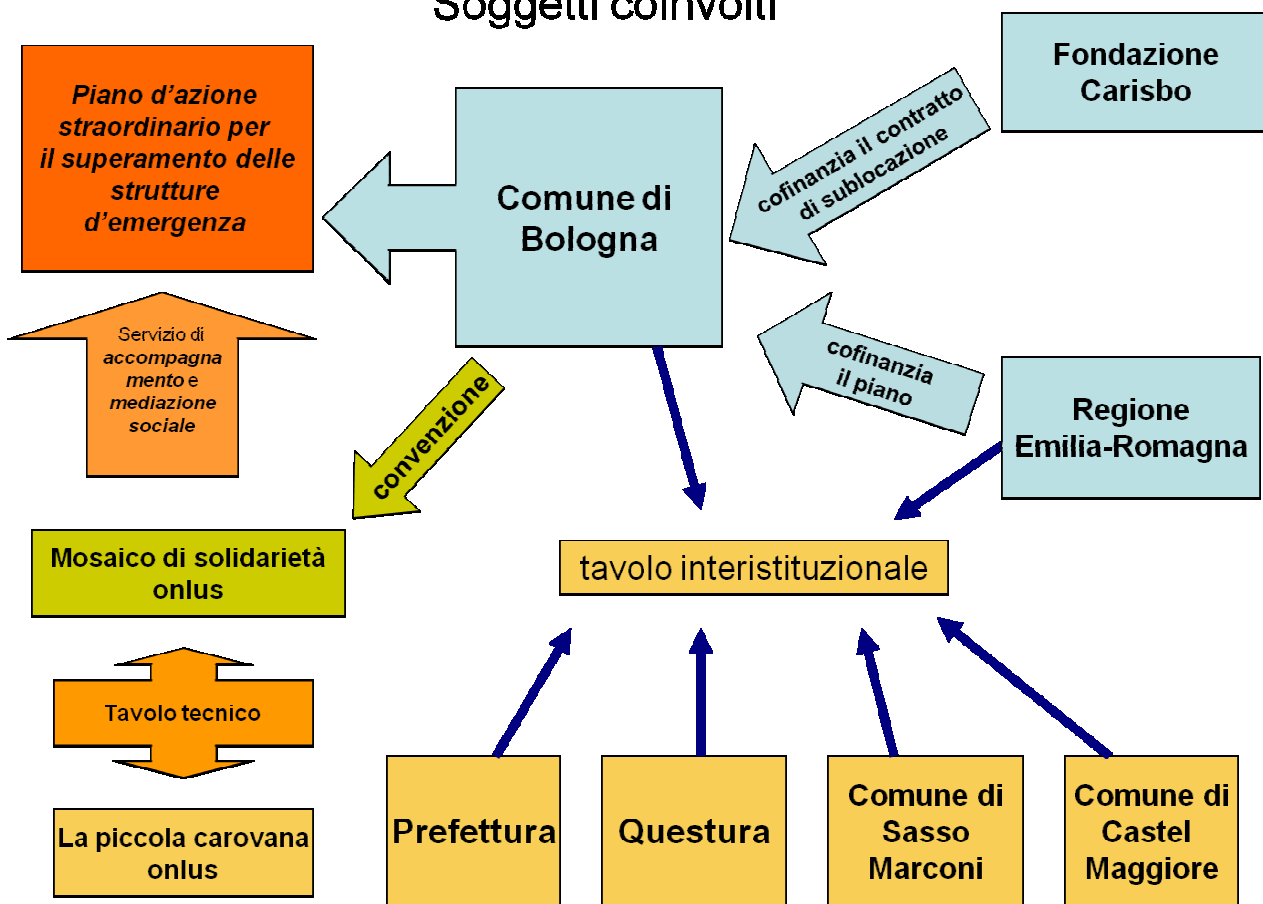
Soggetti coinvolti

Piano d'azione straordinario per il superamento delle strutture d'emergenza

Comune di Bologna

cofinanzia il contratto di sublocazione

Fondazione Carisbo

Servizio di accompagnamento e mediazione sociale

convenzione

cofinanzia il piano

Regione Emilia-Romagna

Mosaico di solidarietà onlus

tavolo interistituzionale

Tavolo tecnico

La piccola carovana onlus

Prefettura

Questura

Comune di Sasso Marconi

Comune di Castel Maggiore